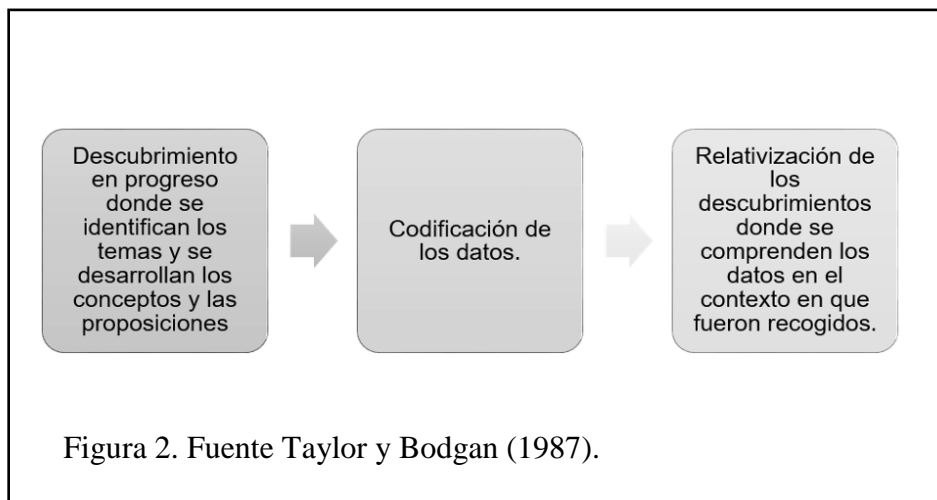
Descubrimiento en progreso donde se identifican los temas y se desarrollan los conceptos y las proposiciones

Codificación de los datos.

Relativización de los descubrimientos donde se comprenden los datos en el contexto en que fueron recogidos.

Figura 2. Fuente Taylor y Bodgan (1987).